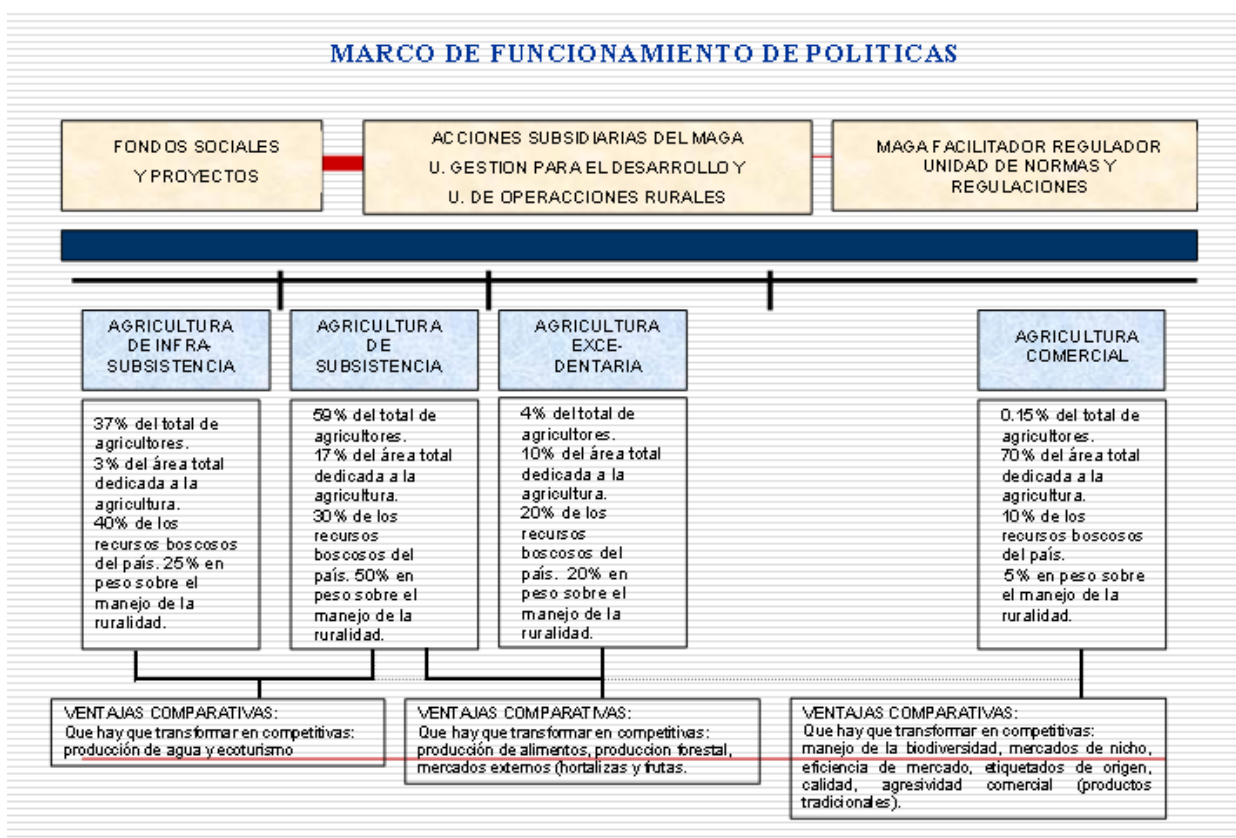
MARCO DE FUNCIONAMIENTO DE POLITICAS

FONDOS SOCIALES Y PROYECTOS

ACCIONES SUBSIDIARIAS DEL MAGA U. GESTION PARA EL DESARROLLO Y U. DE OPERACCIONES RURALES

MAGA FACILITADOR REGULADOR UNIDAD DE NORMAS Y REGULACIONES

AGRICULTURA DE INFRA-SUBSISTENCIA

37% del total de agricultores. 3% del área total dedicada a la agricultura. 40% de los recursos boscosos del país. 25% en peso sobre el manejo de la ruralidad.

AGRICULTURA DE SUBSISTENCIA

59% del total de agricultores. 17% del área total dedicada a la agricultura. 30% de los recursos boscosos del país. 50% en peso sobre el manejo de la ruralidad.

AGRICULTURA EXCE-DENTARIA

4% del total de agricultores. 10% del área total dedicada a la agricultura. 20% de los recursos boscosos del país. 20% en peso sobre el manejo de la ruralidad.

AGRICULTURA COMERCIAL

0.15% del total de agricultores. 70% del área total dedicada a la agricultura. 10% de los recursos boscosos del país. 5% en peso sobre el manejo de la ruralidad.

VENTAJAS COMPARATIVAS: Que hay que transformar en competitivas: producción de agua y ecoturismo

VENTAJAS COMPARATIVAS: Que hay que transformar en competitivas: producción de alimentos, produccion forestal, mercados externos (hortalizas y frutas.

VENTAJAS COMPARATIVAS: Que hay que transformar en competitivas: manejo de la biodiversidad, mercados de nicho, eficiencia de mercado, etiquetados de origen, calidad, agresividad comercial (productos tradicionales).